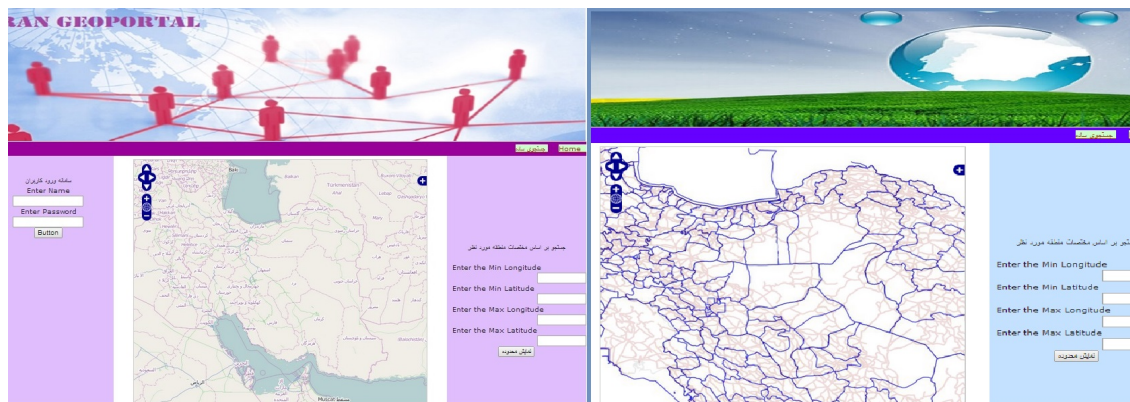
RAN GEOPORTAL

جستجوی ساده Home

صفحه ورود کاربران
Enter Name
Enter Password
Button

جستجو بر اساس مختصات منطقه مورد نظر
Enter the Min Longitude
Enter the Min Latitude
Enter the Max Longitude
Enter the Max Latitude
نمایش محدوده

Baku
Muscat

جستجوی ساده

جستجو بر اساس مختصات منطقه مورد نظر
Enter the Min Longitude
Enter the Min Latitude
Enter the Max Longitude
Enter the Max Latitude
نمایش محدوده